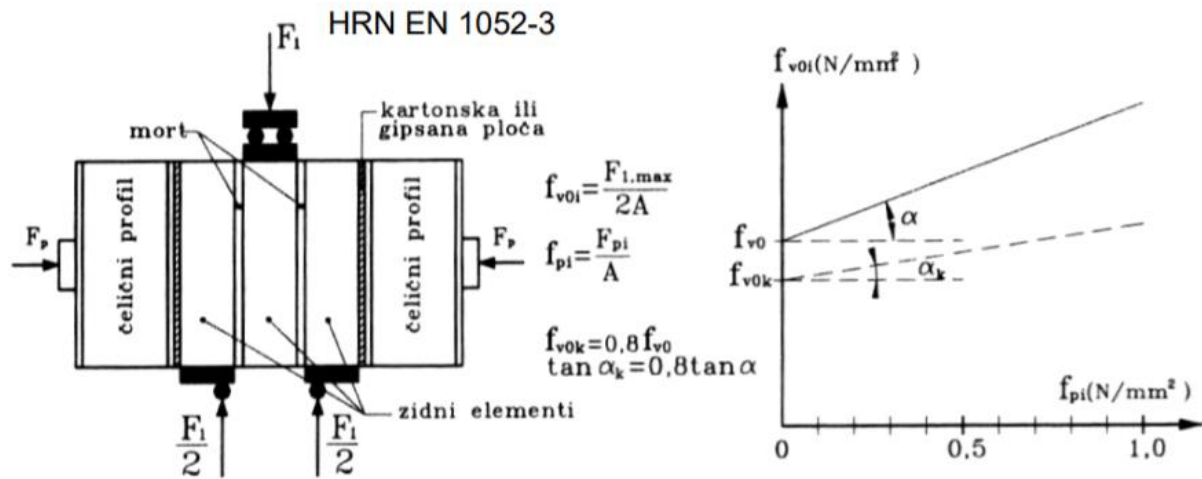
HRN EN 1052-3

$F_l$

mort

kartonska ili gipsana ploča

$F_p$

čelični profil

čelični profil

$F_p$

zidni elementi

$\frac{F_l}{2}$

$\frac{F_l}{2}$

$f_{v0i}=\frac{F_{l,max}}{2A}$

$f_{pi}=\frac{F_{pi}}{A}$

$f_{v0k}=0,8\,f_{v0}$
$\tan\alpha_k=0,8\tan\alpha$

$f_{v0i}(N/mm^2)$

$f_{v0}$

$f_{v0k}$

$\alpha$

$\alpha_k$

$f_{pi}(N/mm^2)$

0

0,5

1,0